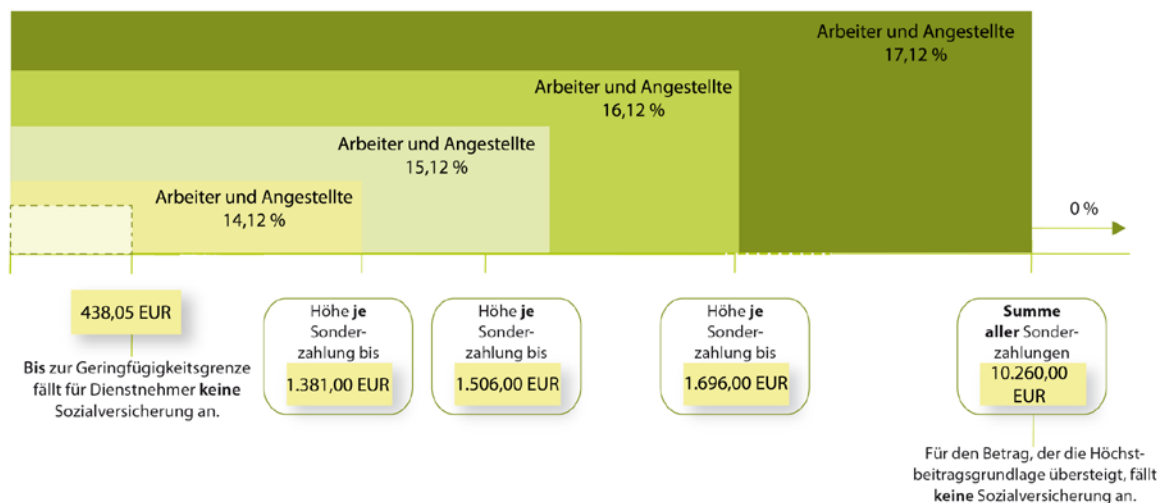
Arbeiter und Angestellte
17,12 %

Arbeiter und Angestellte
16,12 %

Arbeiter und Angestellte
15,12 %

Arbeiter und Angestellte
14,12 %

0 %

438,05 EUR

**Bis** zur Geringfügigkeitsgrenze fällt für Dienstnehmer **keine** Sozialversicherung an.

Höhe **je** Sonderzahlung bis
1.381,00 EUR

Höhe **je** Sonderzahlung bis
1.506,00 EUR

Höhe **je** Sonderzahlung bis
1.696,00 EUR

**Summe aller** Sonderzahlungen
10.260,00 EUR

Für den Betrag, der die Höchstbeitragsgrundlage übersteigt, fällt **keine** Sozialversicherung an.